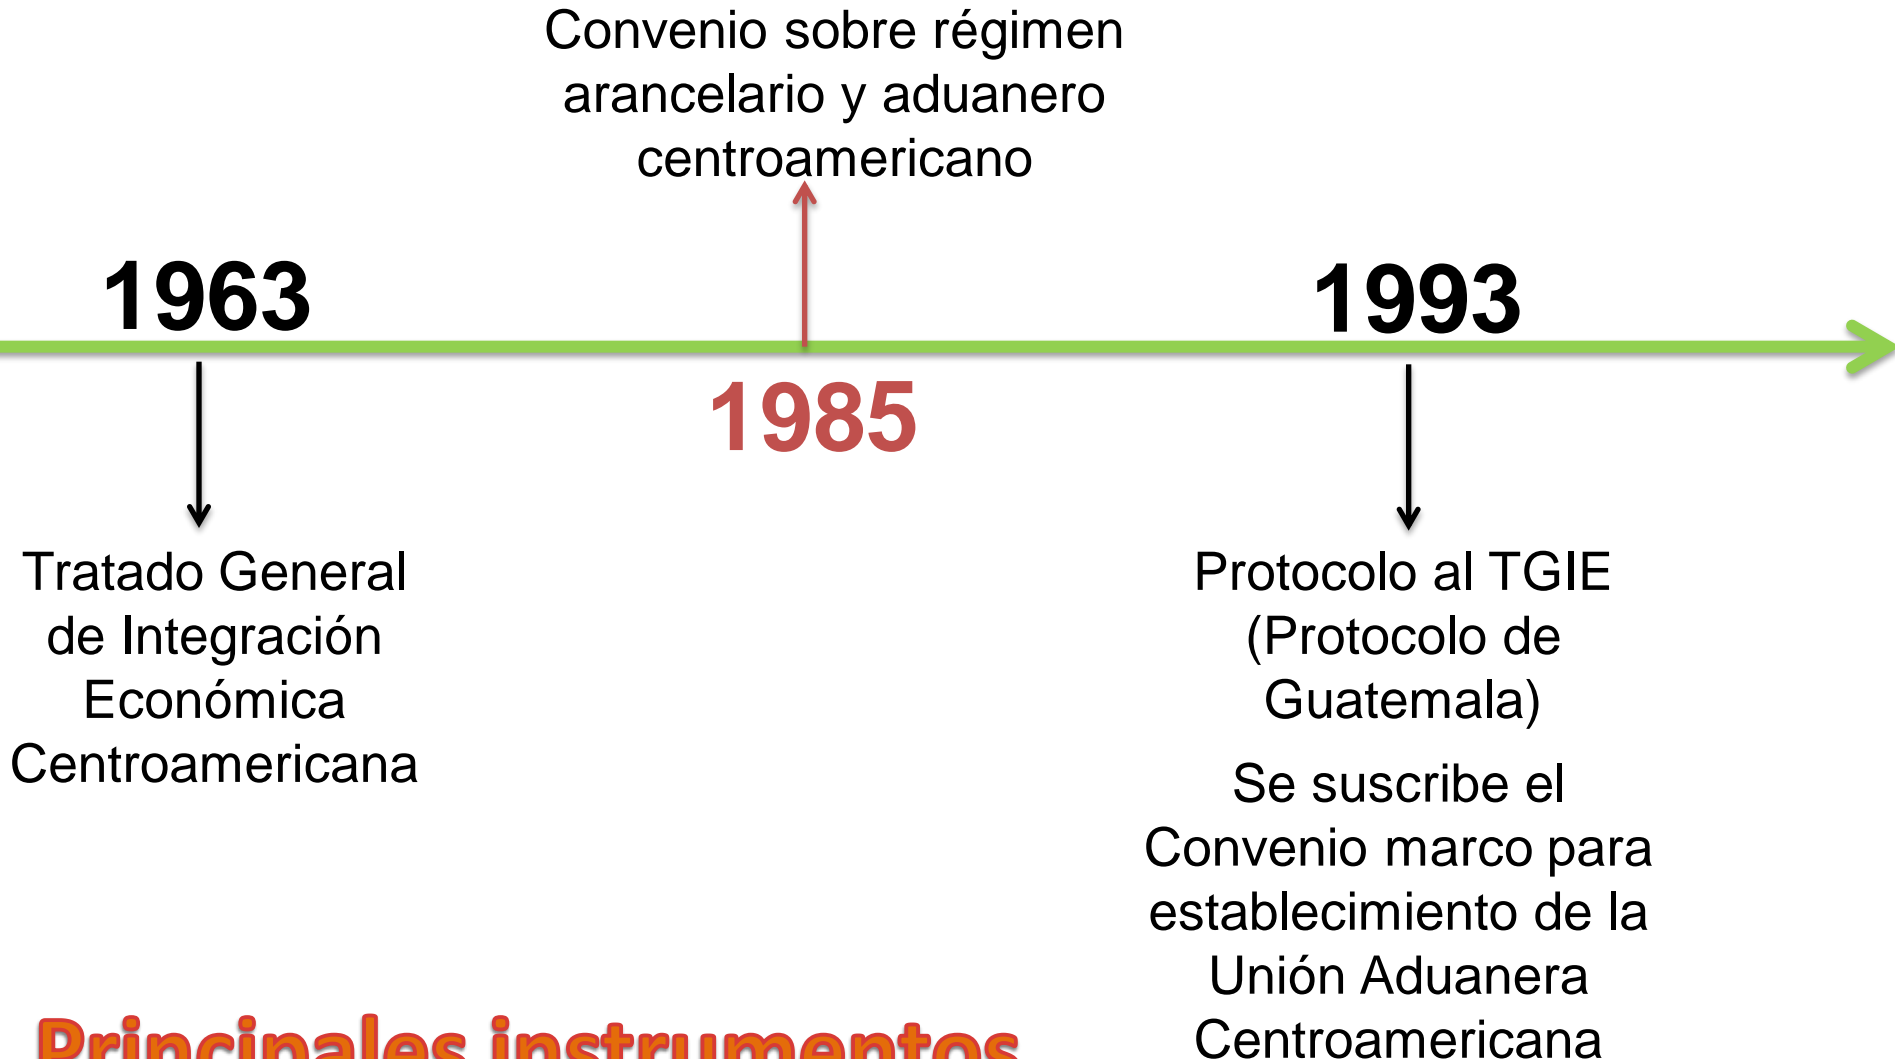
Convenio sobre régimen arancelario y aduanero centroamericano

1963

1985

1993

Tratado General de Integración Económica Centroamericana

Protocolo al TGIE (Protocolo de Guatemala)

Se suscribe el Convenio marco para establecimiento de la Unión Aduanera Centroamericana

Principales instrumentos